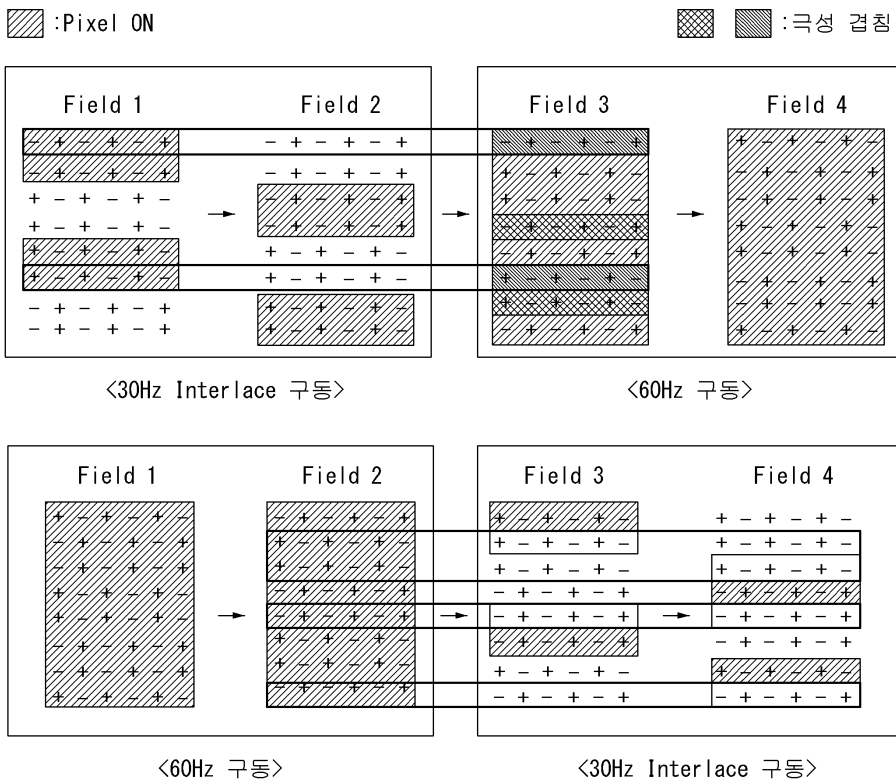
:Pixel ON

:극성 겹침

Field 1

Field 2

Field 3

Field 4

− + − + − +
− + − + − +
+ − + − + −
+ − + − + −
+ − + − + −
+ − + − + −
− + − + − +
− + − + − +

− + − + − +
− + − + − +
− + − + − +
− + − + − +
+ − + − + −
+ − + − + −
+ − + − + −
+ − + − + −

− + − + − +
+ − + − + −
+ − + − + −
− + − + − +
− + − + − +
+ − + − + −
+ − + − + −
− + − + − +

+ − + − + −
− + − + − +
− + − + − +
+ − + − + −
+ − + − + −
− + − + − +
− + − + − +
+ − + − + −

<30Hz Interlace 구동>

<60Hz 구동>

Field 1

Field 2

Field 3

Field 4

+ − + − + −
− + − + − +
− + − + − +
+ − + − + −
+ − + − + −
− + − + − +
− + − + − +
+ − + − + −

− + − + − +
+ − + − + −
+ − + − + −
− + − + − +
− + − + − +
+ − + − + −
+ − + − + −
− + − + − +

+ − + − + −
+ − + − + −
+ − + − + −
− + − + − +
− + − + − +
− + − + − +
+ − + − + −
− + − + − +

+ − + − + −
+ − + − + −
+ − + − + −
− + − + − +
− + − + − +
− + − + − +
+ − + − + −
− + − + − +

<60Hz 구동>

<30Hz Interlace 구동>